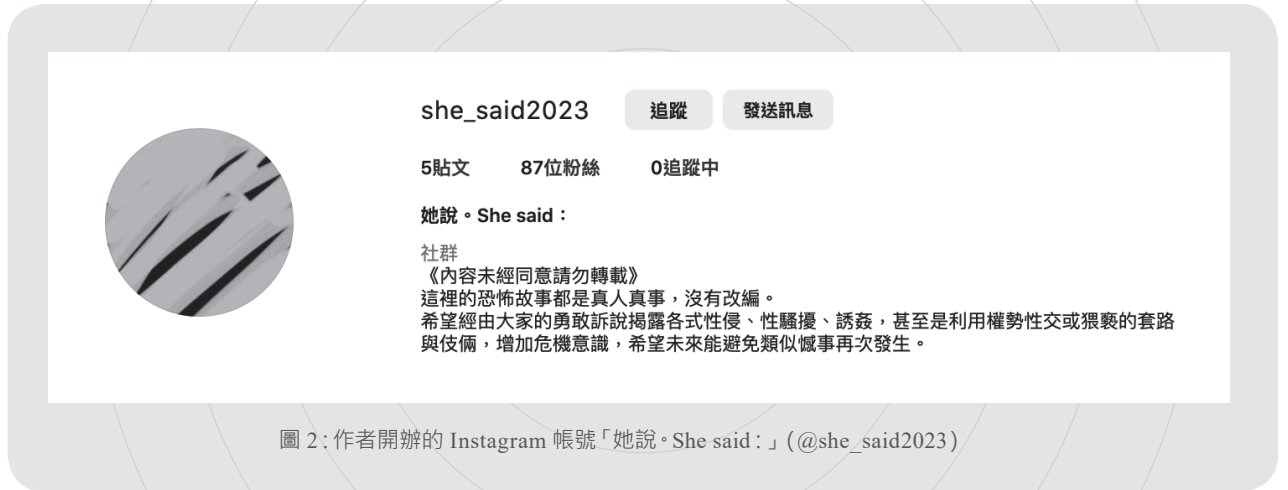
she_said2023 追蹤 發送訊息

5貼文 87位粉絲 0追蹤中

她說。She said：

社群
《內容未經同意請勿轉載》
這裡的恐怖故事都是真人真事，沒有改編。
希望經由大家的勇敢訴說揭露各式性侵、性騷擾、誘姦，甚至是利用權勢性交或猥褻的套路與伎倆，增加危機意識，希望未來能避免類似憾事再次發生。

圖 2：作者開辦的 Instagram 帳號「她說。She said：」(@she_said2023)